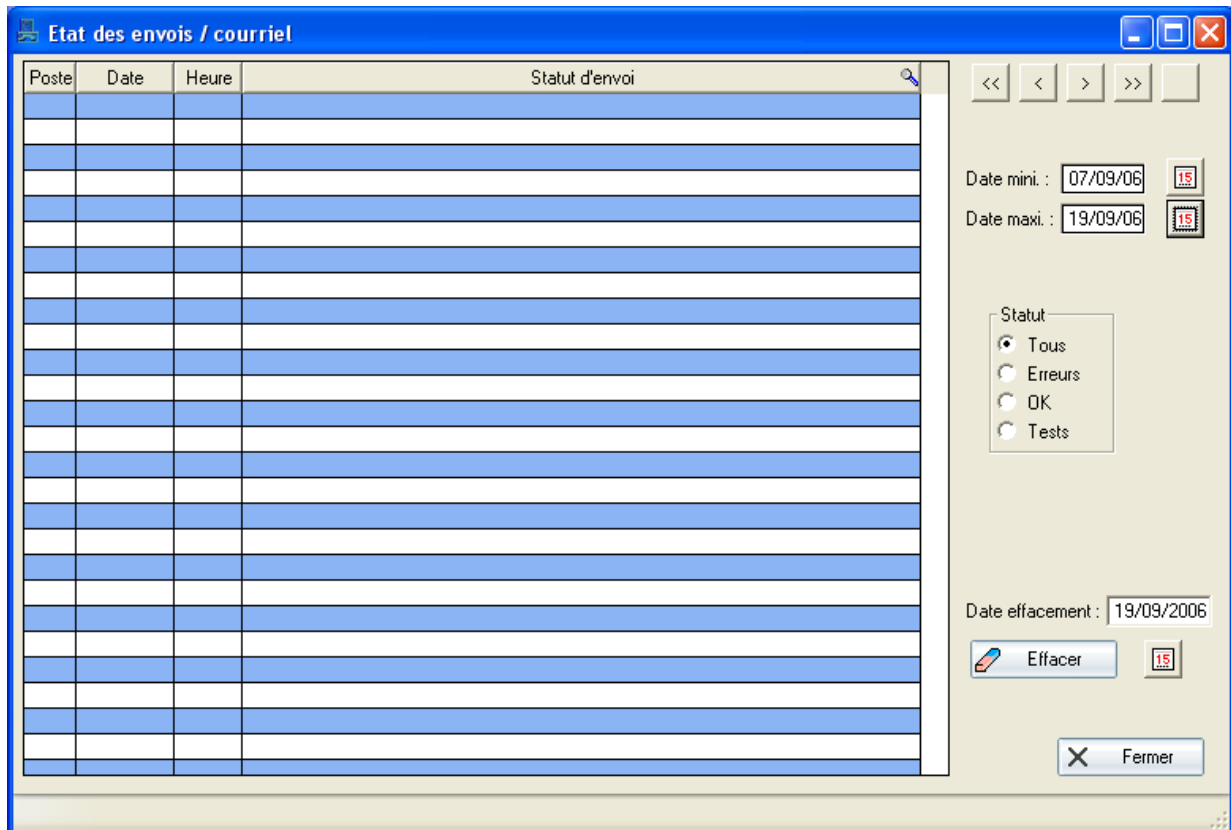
Etat des envois / courriel

| Poste | Date | Heure | Statut d'envoi |
|---|---|---|---|

<< < > >>

Date mini. : 07/09/06 15
Date maxi. : 19/09/06 15

Statut
Tous
Erreurs
OK
Tests

Date effacement : 19/09/2006
Effacer 15

Fermer